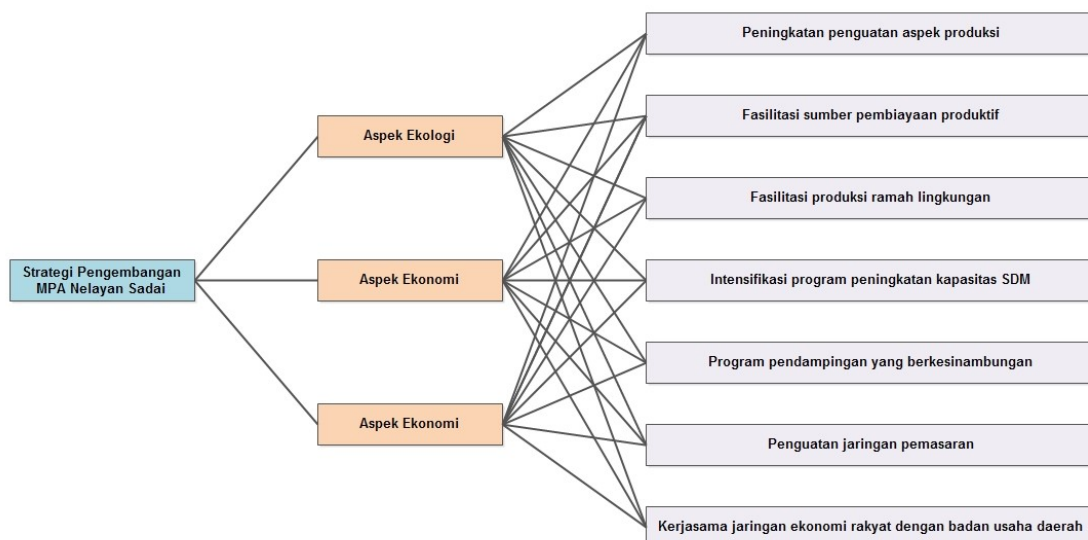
Strategi Pengembangan MPA Nelayan Sadai

Aspek Ekologi

Aspek Ekonomi

Aspek Ekonomi

Peningkatan penguatan aspek produksi

Fasilitasi sumber pembiayaan produktif

Fasilitasi produksi ramah lingkungan

Intensifikasi program peningkatan kapasitas SDM

Program pendampingan yang berkesinambungan

Penguatan jaringan pemasaran

Kerjasama jaringan ekonomi rakyat dengan badan usaha daerah